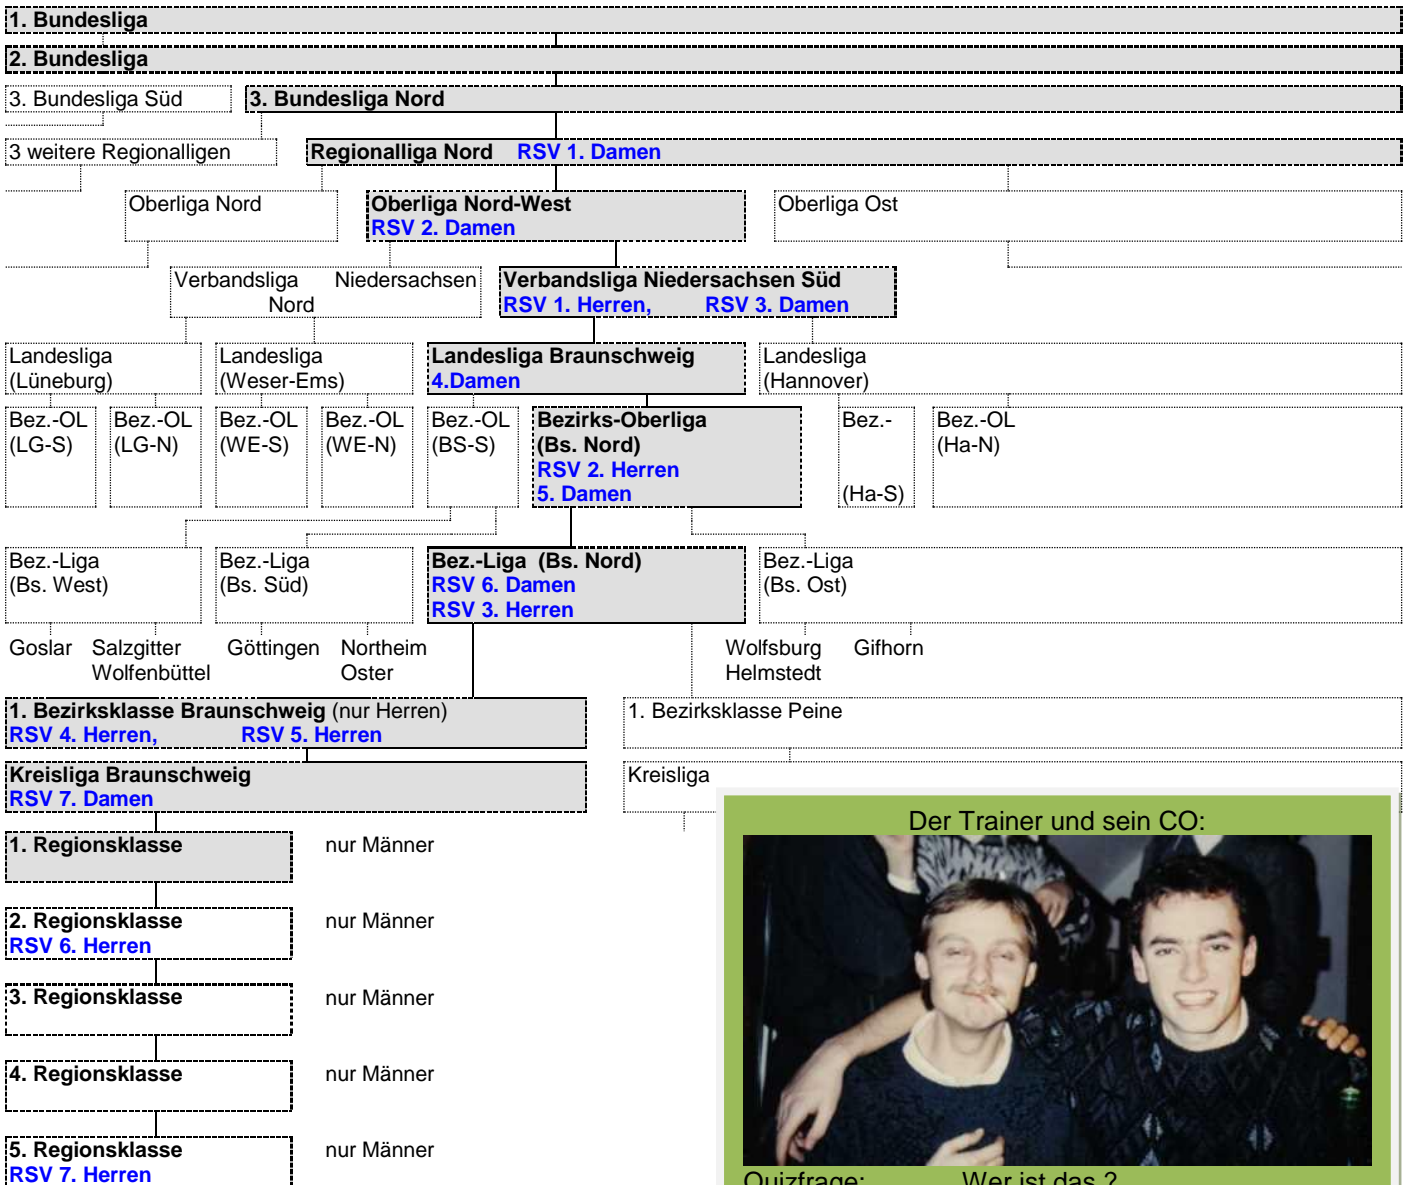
1. Bundesliga

2. Bundesliga

3. Bundesliga Süd

3. Bundesliga Nord

3 weitere Regionalligen

Regionalliga Nord RSV 1. Damen

Oberliga Nord

Oberliga Nord-West RSV 2. Damen

Oberliga Ost

Verbandsliga Niedersachsen Nord

Verbandsliga Niedersachsen Süd RSV 1. Herren, RSV 3. Damen

Landesliga (Lüneburg)

Landesliga (Weser-Ems)

Landesliga Braunschweig 4.Damen

Landesliga (Hannover)

Bez.-OL (LG-S)

Bez.-OL (LG-N)

Bez.-OL (WE-S)

Bez.-OL (WE-N)

Bez.-OL (BS-S)

Bezirks-Oberliga (Bs. Nord) RSV 2. Herren 5. Damen

Bez.- (Ha-S)

Bez.-OL (Ha-N)

Bez.-Liga (Bs. West)

Bez.-Liga (Bs. Süd)

Bez.-Liga (Bs. Nord) RSV 6. Damen RSV 3. Herren

Bez.-Liga (Bs. Ost)

Goslar

Salzgitter Wolfenbüttel

Göttingen

Northeim Oster

Wolfsburg Helmstedt

Gifhorn

1. Bezirksklasse Braunschweig (nur Herren) RSV 4. Herren, RSV 5. Herren

1. Bezirksklasse Peine

Kreisliga Braunschweig RSV 7. Damen

Kreisliga

1. Regionsklasse

nur Männer

2. Regionsklasse RSV 6. Herren

nur Männer

3. Regionsklasse

nur Männer

4. Regionsklasse

nur Männer

5. Regionsklasse RSV 7. Herren

nur Männer

Der Trainer und sein CO:

Quizfrage: Wer ist das ?